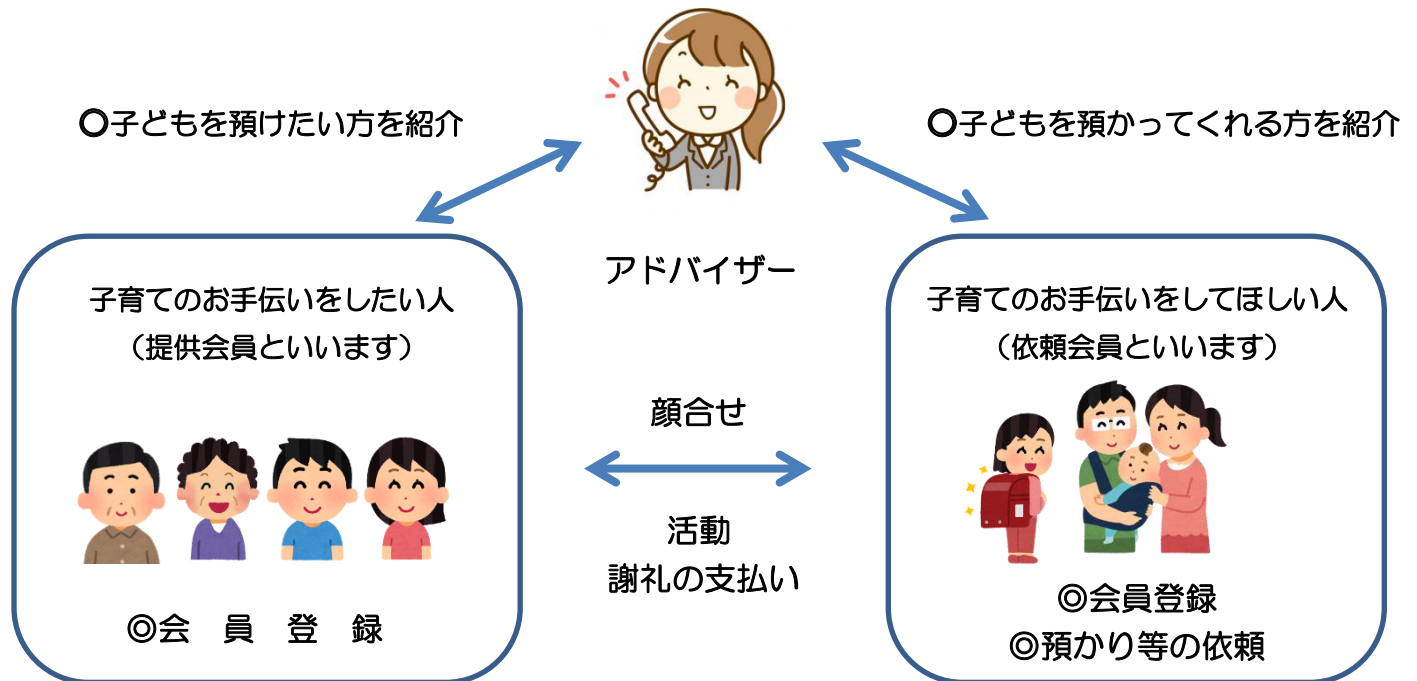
○子どもを預けたい方を紹介

○子どもを預かってくれる方を紹介

アドバイザー

子育てのお手伝いをしたい人
（提供会員といいます）

◎会　員　登　録

顔合せ

活動
謝礼の支払い

子育てのお手伝いをしてほしい人
（依頼会員といいます）

◎会員登録
◎預かり等の依頼